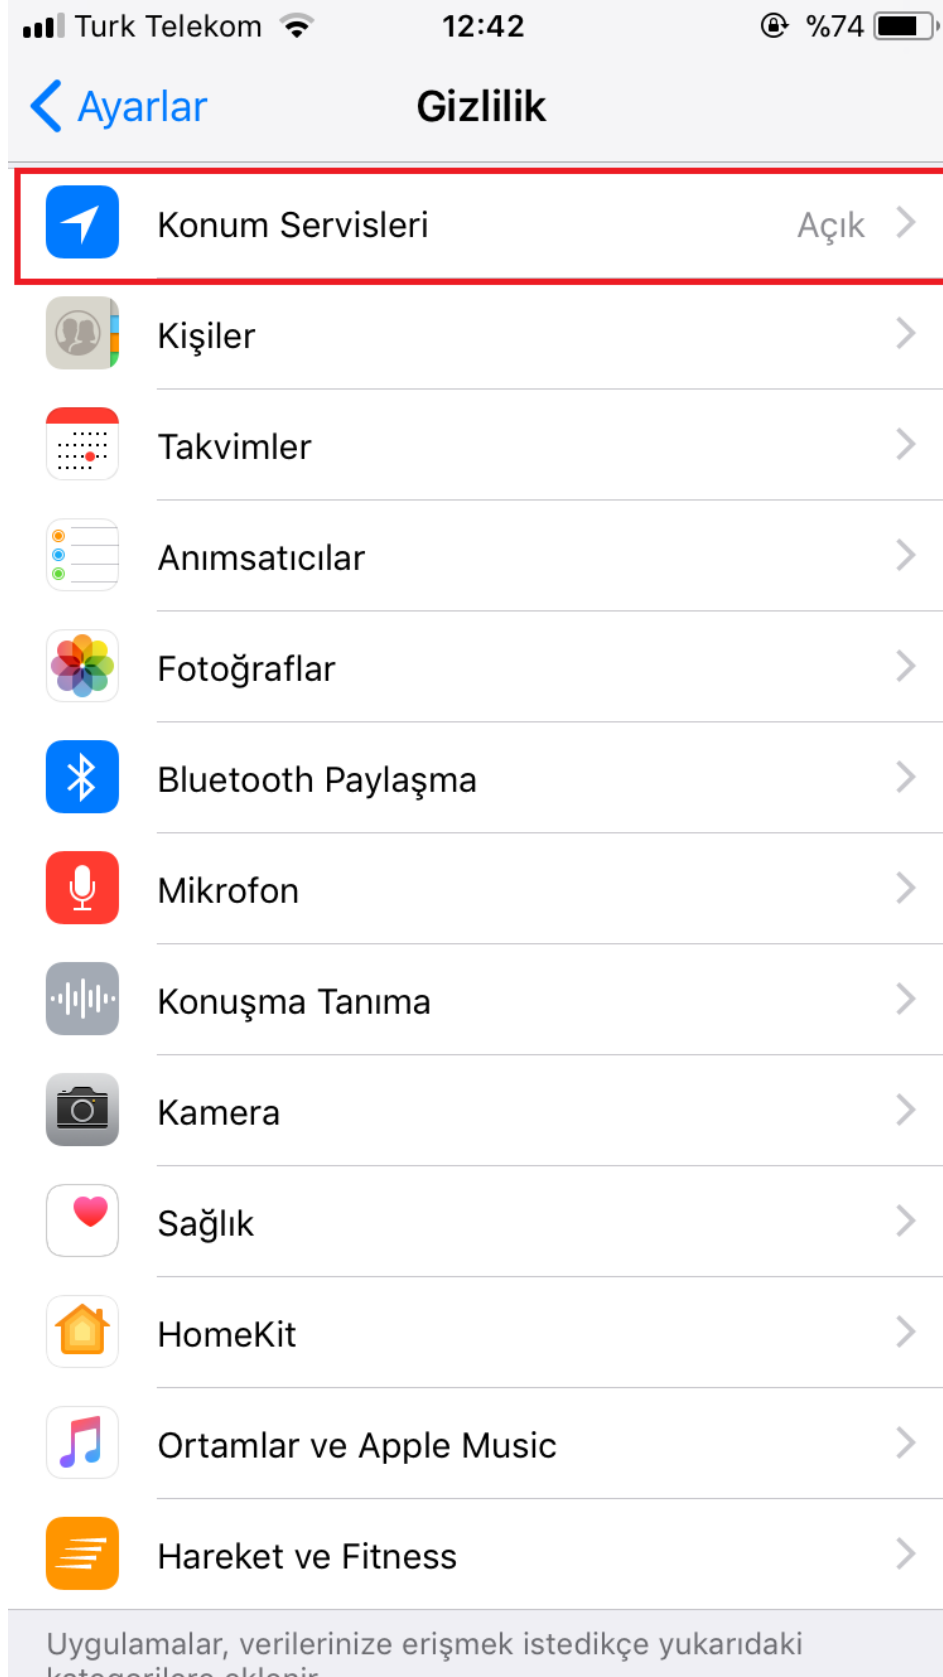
Turk Telekom 12:42 %74

Ayarlar Gizlilik

Konum Servisleri Açık

Kişiler

Takvimler

Anımsatıcılar

Fotoğraflar

Bluetooth Paylaşma

Mikrofon

Konuşma Tanıma

Kamera

Sağlık

HomeKit

Ortamlar ve Apple Music

Hareket ve Fitness

Uygulamalar, verilerinize erişmek istedikçe yukarıdaki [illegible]